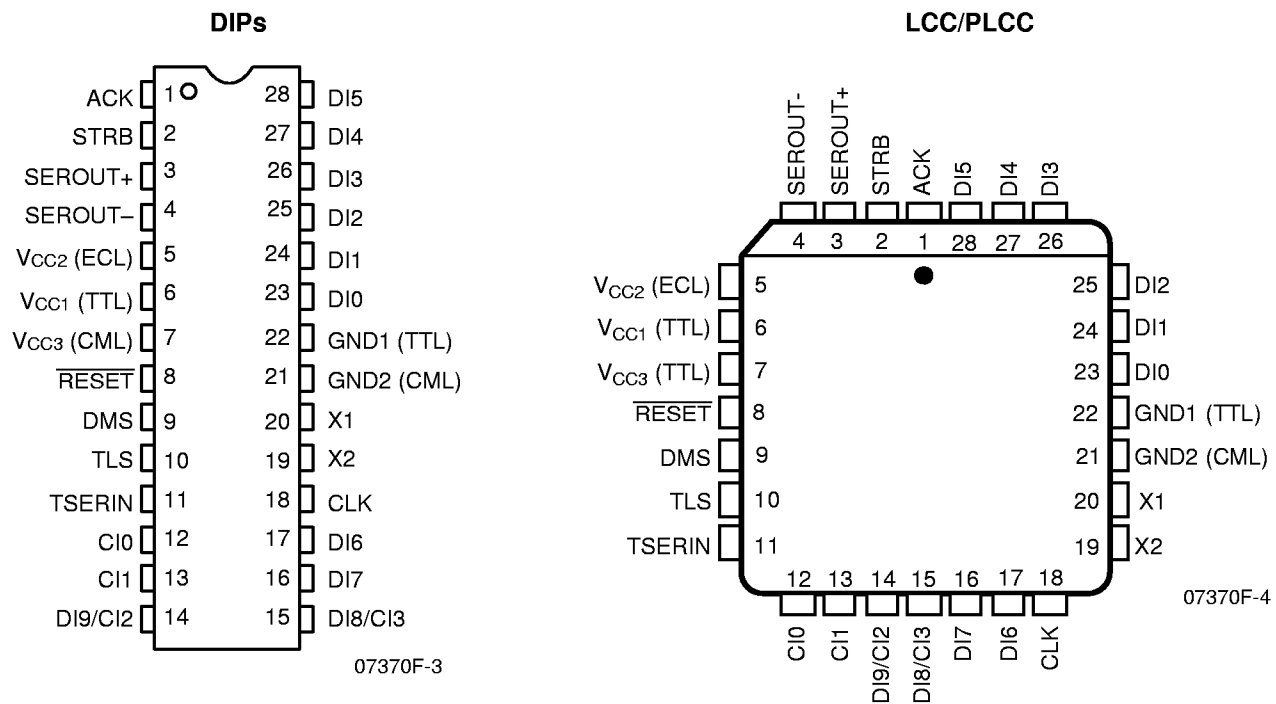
DIPs

ACK 1 28 DI5
STRB 2 27 DI4
SEROUT+ 3 26 DI3
SEROUT– 4 25 DI2
$V_{CC2}$ (ECL) 5 24 DI1
$V_{CC1}$ (TTL) 6 23 DI0
$V_{CC3}$ (CML) 7 22 GND1 (TTL)
$\overline{RESET}$ 8 21 GND2 (CML)
DMS 9 20 X1
TLS 10 19 X2
TSERIN 11 18 CLK
CI0 12 17 DI6
CI1 13 16 DI7
DI9/CI2 14 15 DI8/CI3

07370F-3

LCC/PLCC

SEROUT- SEROUT+ STRB ACK DI5 DI4 DI3
4 3 2 1 28 27 26

$V_{CC2}$ (ECL) 5
$V_{CC1}$ (TTL) 6
$V_{CC3}$ (TTL) 7
$\overline{RESET}$ 8
DMS 9
TLS 10
TSERIN 11

25 DI2
24 DI1
23 DI0
22 GND1 (TTL)
21 GND2 (CML)
20 X1
19 X2

12 13 14 15 16 17 18
CI0 CI1 DI9/CI2 DI8/CI3 DI7 DI6 CLK

07370F-4